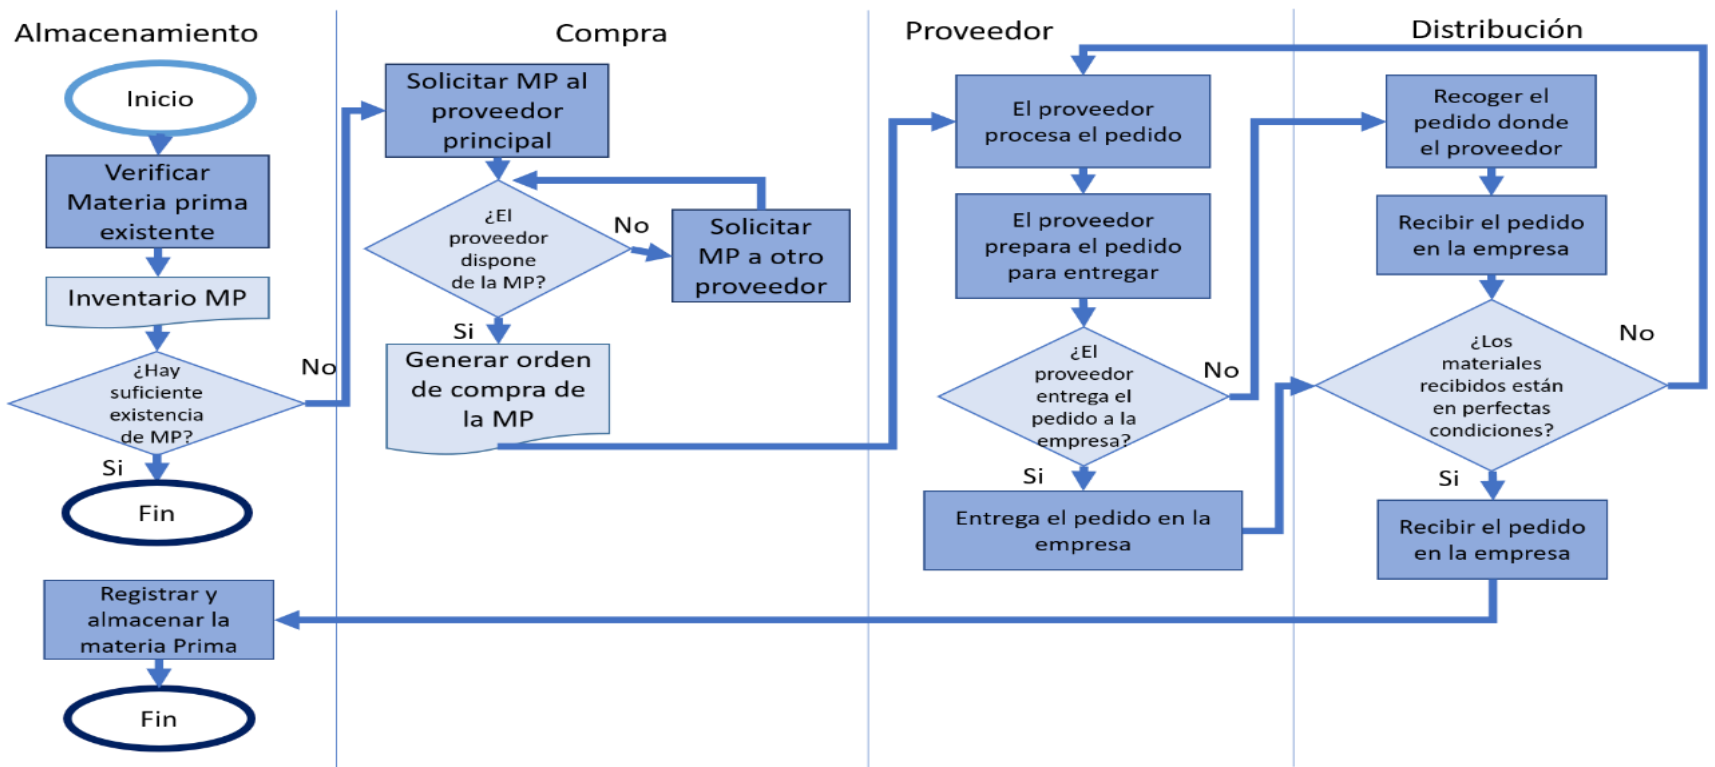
Almacenamiento

Inicio

Verificar Materia prima existente

Inventario MP

¿Hay suficiente existencia de MP?

No

Si

Fin

Registrar y almacenar la materia Prima

Fin

Compra

Solicitar MP al proveedor principal

¿El proveedor dispone de la MP?

No

Solicitar MP a otro proveedor

Si

Generar orden de compra de la MP

Proveedor

El proveedor procesa el pedido

El proveedor prepara el pedido para entregar

¿El proveedor entrega el pedido a la empresa?

No

Si

Entrega el pedido en la empresa

Distribución

Recoger el pedido donde el proveedor

Recibir el pedido en la empresa

¿Los materiales recibidos están en perfectas condiciones?

No

Si

Recibir el pedido en la empresa